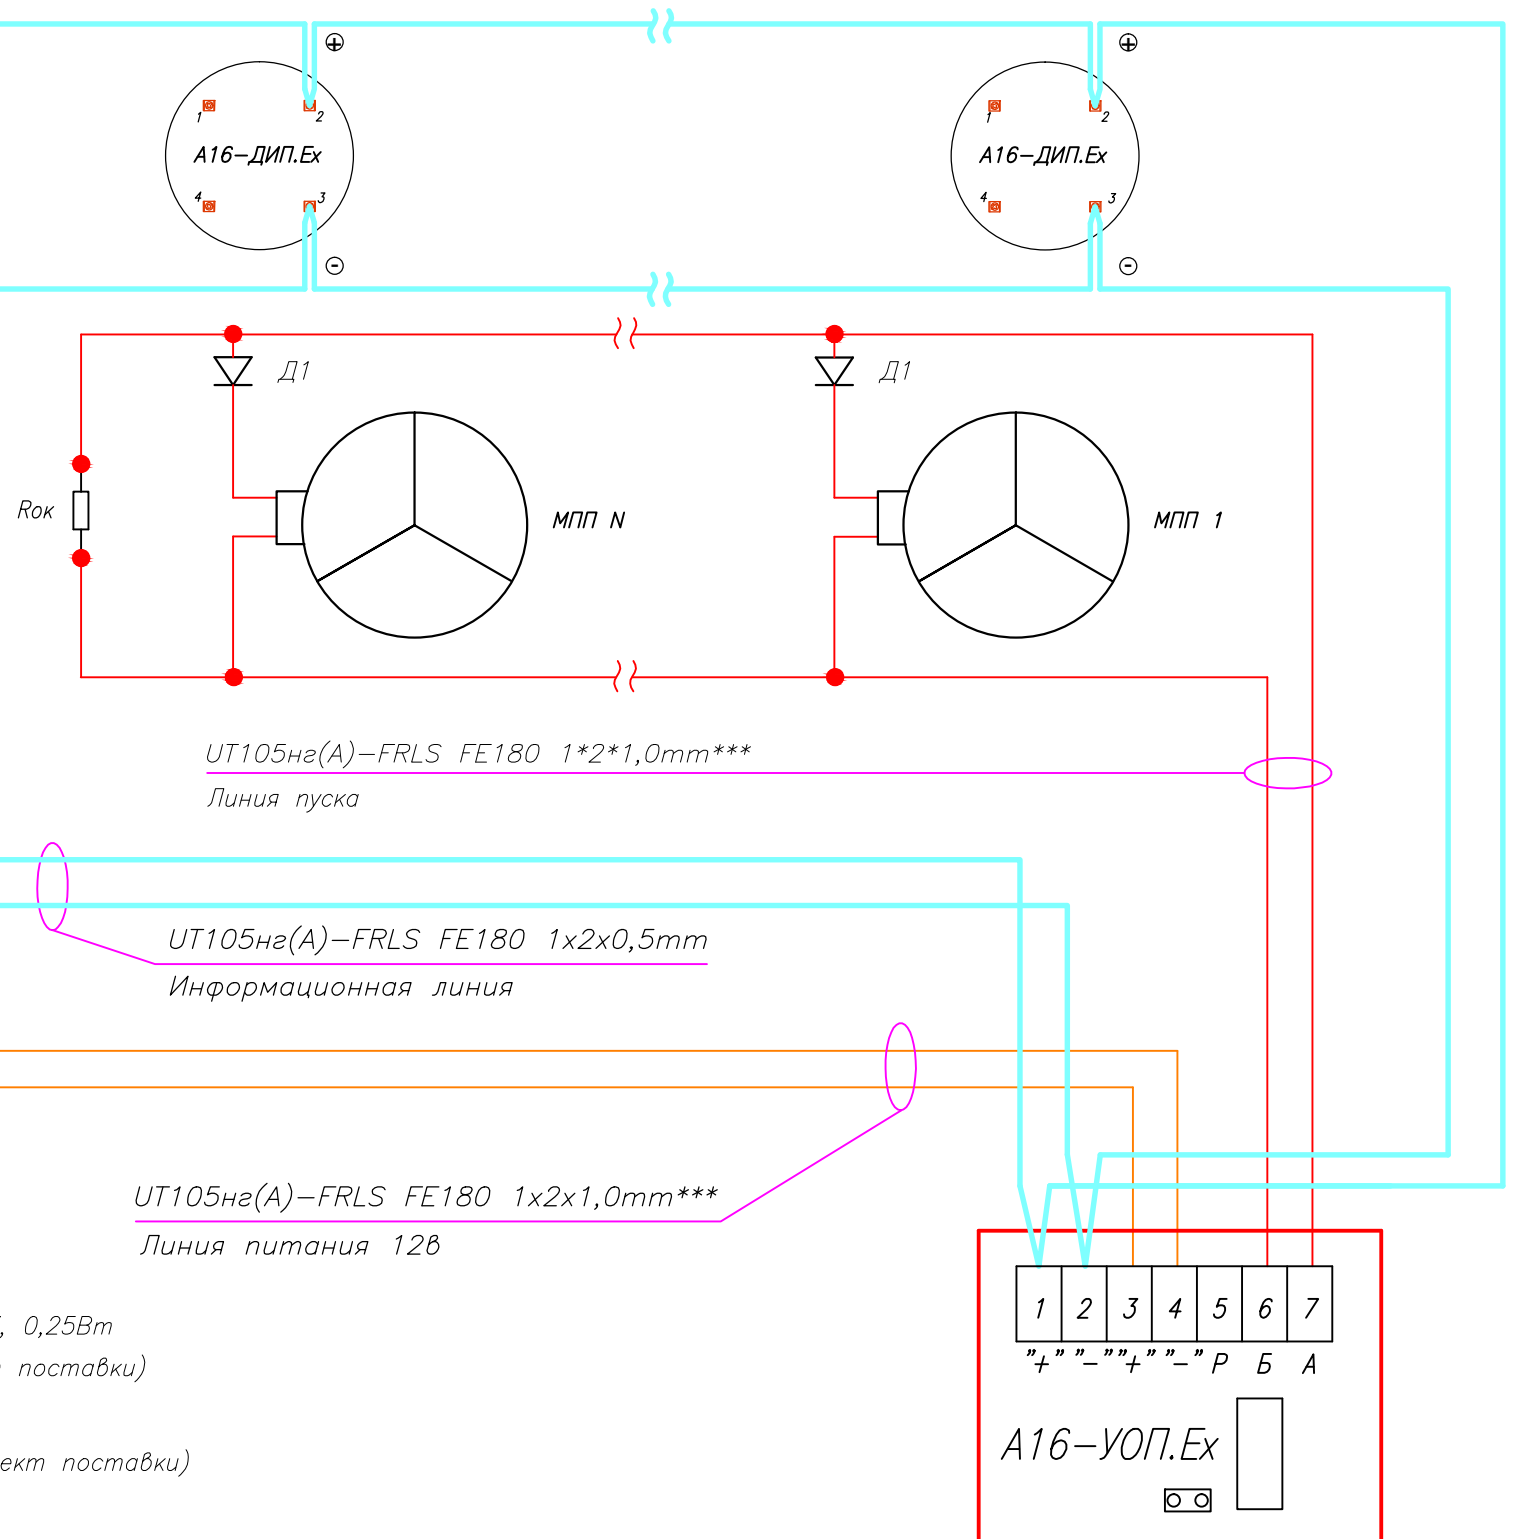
⊕
1 2
А16–ДИП.Ex
4 3
⊖

⊕
1 2
А16–ДИП.Ex
4 3
⊖

Д1
Д1
Rок
МПП N
МПП 1

UT105нг(А)–FRLS FE180 1*2*1,0mm***
Линия пуска

UT105нг(А)–FRLS FE180 1x2x0,5mm
Информационная линия

UT105нг(А)–FRLS FE180 1x2x1,0mm***
Линия питания 12в

, 0,25Вт
поставки)

ект поставки)

| 1 | 2 | 3 | 4 | 5 | 6 | 7 |
|---|---|---|---|---|---|---|

"+" "–" "+" "–" Р Б А

А16–УОП.Ex